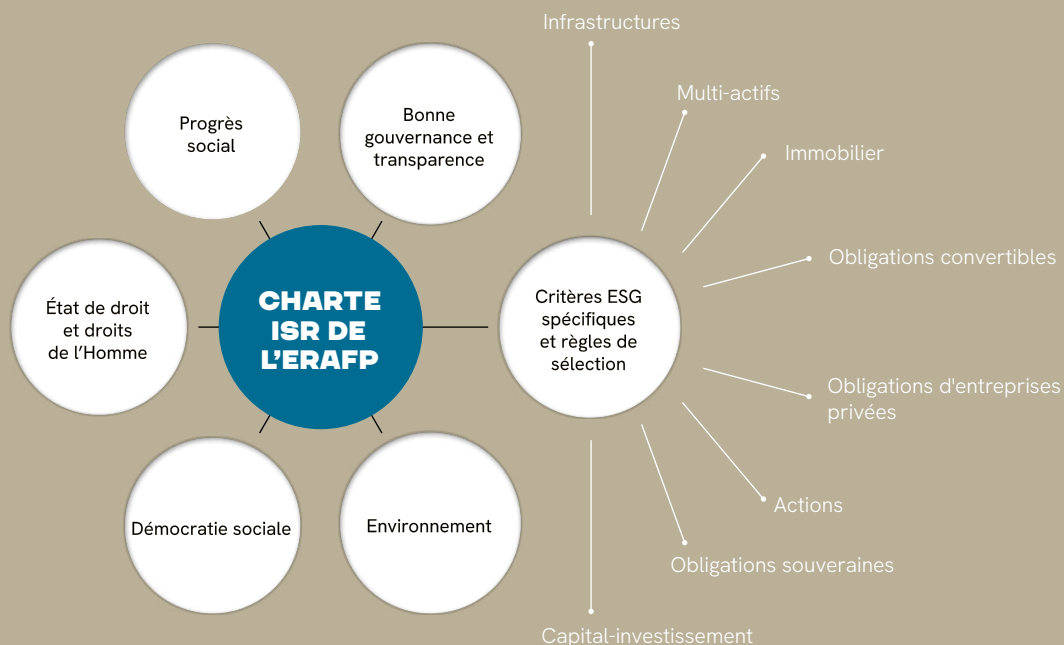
Progrès social

Bonne gouvernance et transparence

État de droit et droits de l'Homme

CHARTE ISR DE L'ERAFP

Démocratie sociale

Environnement

Critères ESG spécifiques et règles de sélection

Infrastructures

Multi-actifs

Immobilier

Obligations convertibles

Obligations d'entreprises privées

Actions

Obligations souveraines

Capital-investissement